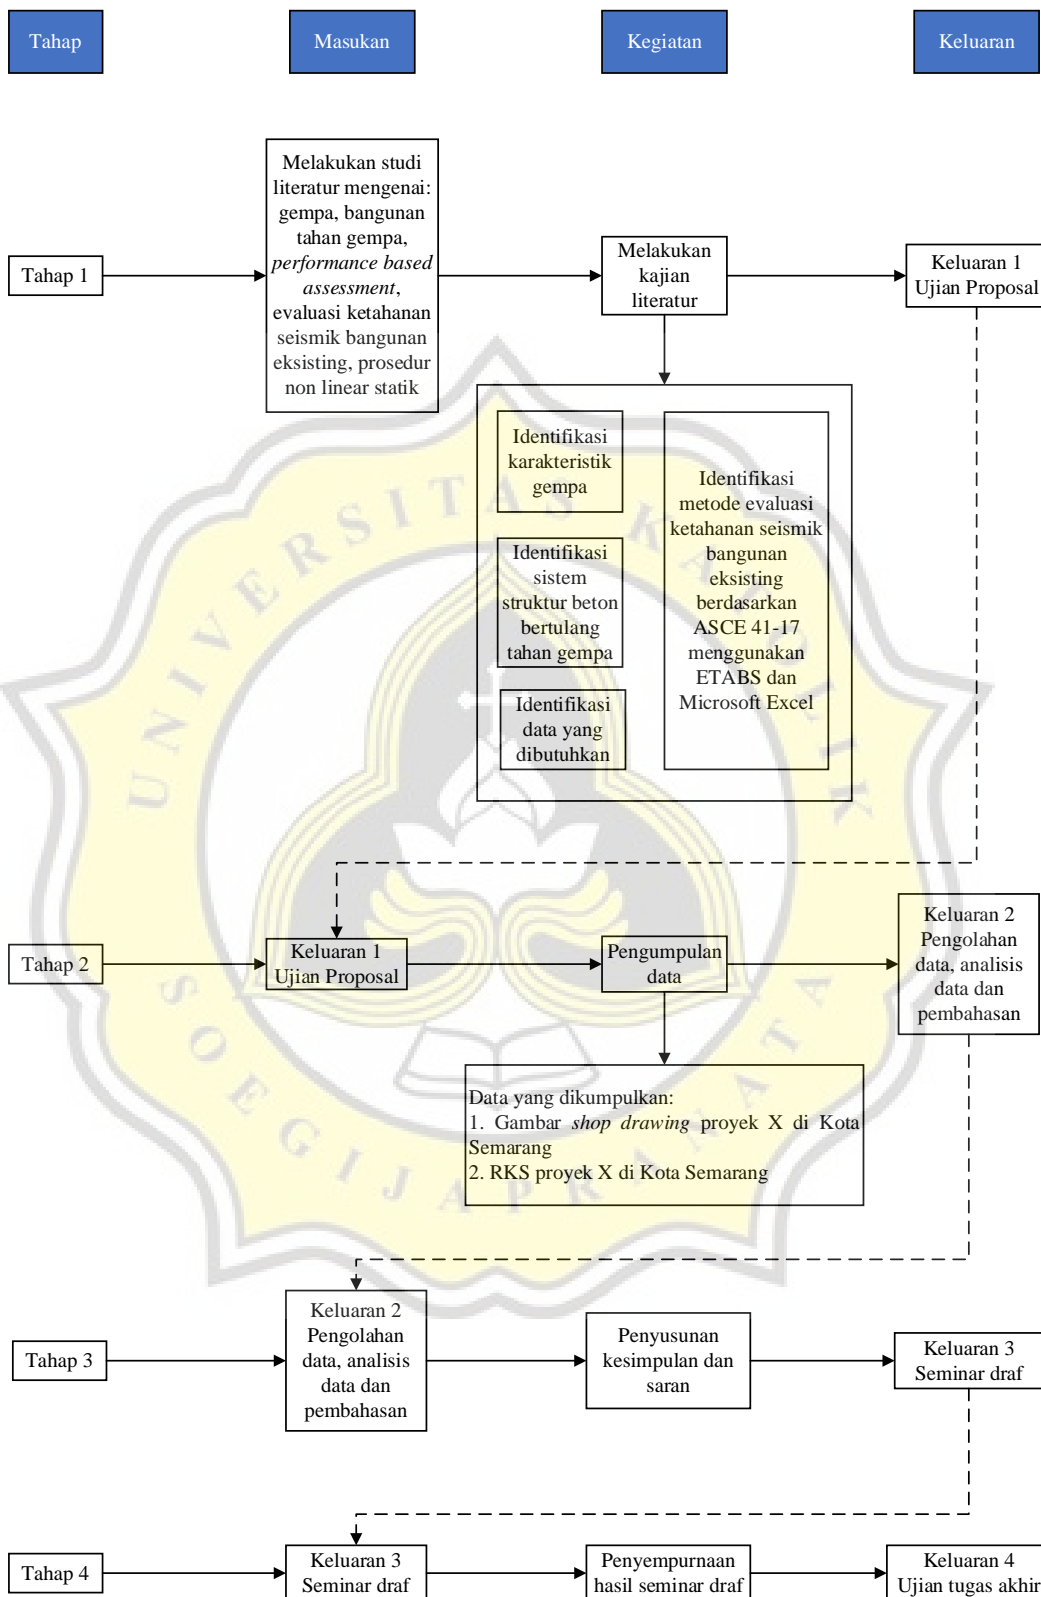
Tahap

Masukan

Kegiatan

Keluaran

Tahap 1

Melakukan studi literatur mengenai: gempa, bangunan tahan gempa, *performance based assessment*, evaluasi ketahanan seismik bangunan eksisting, prosedur non linear statik

Melakukan kajian literatur

Keluaran 1 Ujian Proposal

Identifikasi karakteristik gempa

Identifikasi sistem struktur beton bertulang tahan gempa

Identifikasi data yang dibutuhkan

Identifikasi metode evaluasi ketahanan seismik bangunan eksisting berdasarkan ASCE 41-17 menggunakan ETABS dan Microsoft Excel

Tahap 2

Keluaran 1 Ujian Proposal

Pengumpulan data

Keluaran 2 Pengolahan data, analisis data dan pembahasan

Data yang dikumpulkan:
1. Gambar *shop drawing* proyek X di Kota Semarang
2. RKS proyek X di Kota Semarang

Tahap 3

Keluaran 2 Pengolahan data, analisis data dan pembahasan

Penyusunan kesimpulan dan saran

Keluaran 3 Seminar draf

Tahap 4

Keluaran 3 Seminar draf

Penyempurnaan hasil seminar draf

Keluaran 4 Ujian tugas akhir